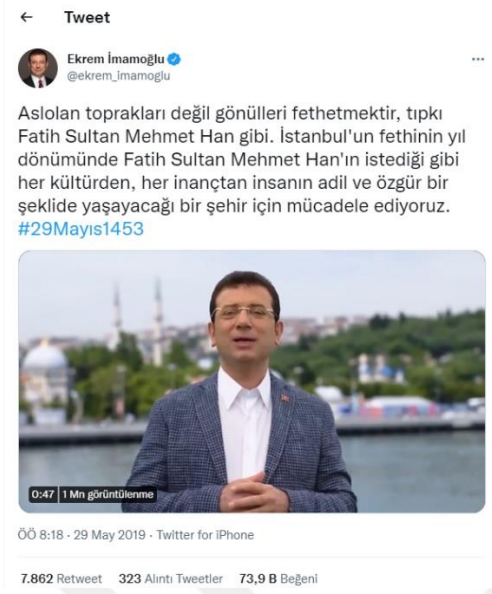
← Tweet

Ekrem İmamoğlu
@ekrem_imamoglu

Aslolan toprakları değil gönülleri fethetmektir, tıpkı Fatih Sultan Mehmet Han gibi. İstanbul'un fethinin yıl dönümünde Fatih Sultan Mehmet Han'ın istediği gibi her kültürden, her inançtan insanın adil ve özgür bir şeklide yaşayacağı bir şehir için mücadele ediyoruz. #29Mayıs1453

0:47 | 1 Mn görüntülenme

ÖÖ 8:18 · 29 May 2019 · Twitter for iPhone

7.862 Retweet 323 Alıntı Tweetler 73,9 B Beğeni